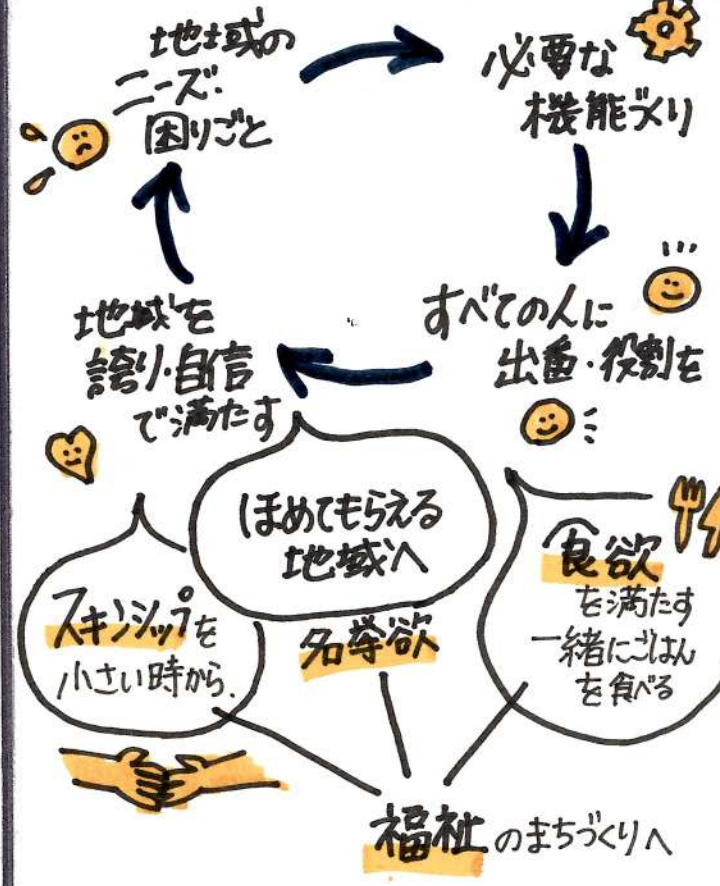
地域の
ニーズ・
困りごと

必要な
機能づくり

すべての人に
出番・役割を

地域を
誇り・自信
で満たす

ほめてもらえる
地域へ

スキンシップを
小さい時から、

名誉欲

食欲
を満たす
一緒にごはん
を食べる

福祉のまちづくりへ